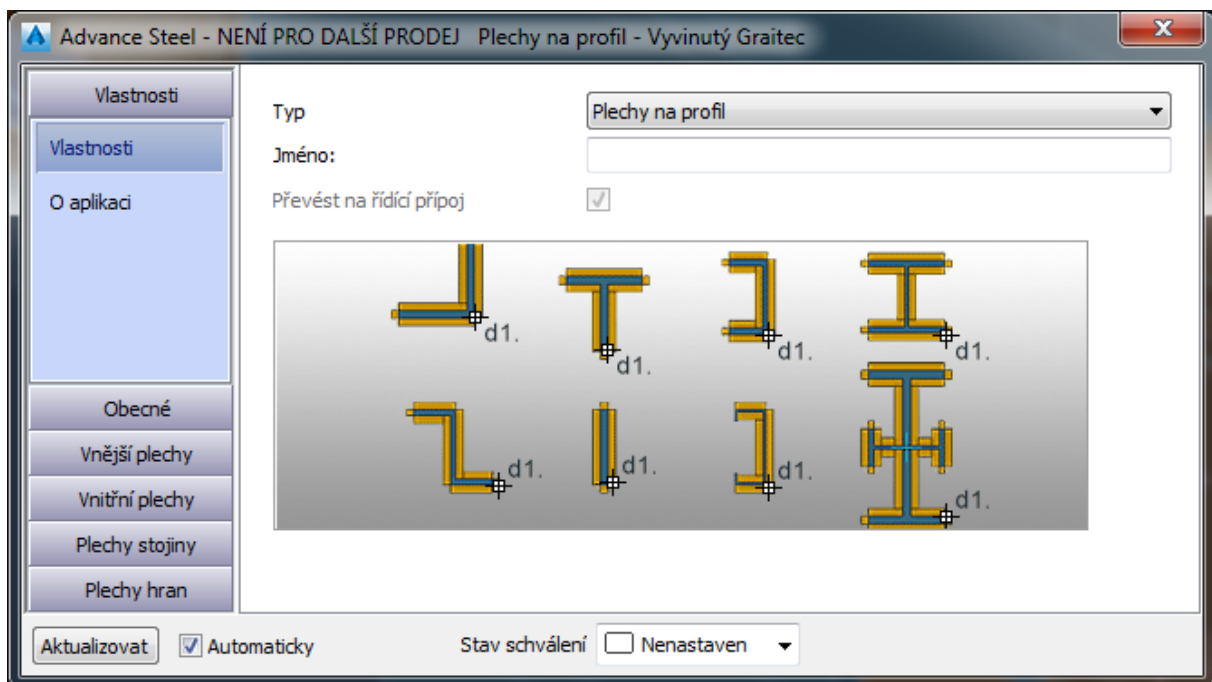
Advance Steel - NENÍ PRO DALŠÍ PRODEJ Plechy na profil - Vyvinutý Graitec

Vlastnosti

Vlastnosti

O aplikaci

Obecné

Vnější plechy

Vnitřní plechy

Plechy stojiny

Plechy hran

Typ

Plechy na profil

Jméno:

Převést na řídící přípoj

d1.

d1.

d1.

d1.

d1.

d1.

d1.

d1.

Aktualizovat

Automaticky

Stav schválení

Nenastaven